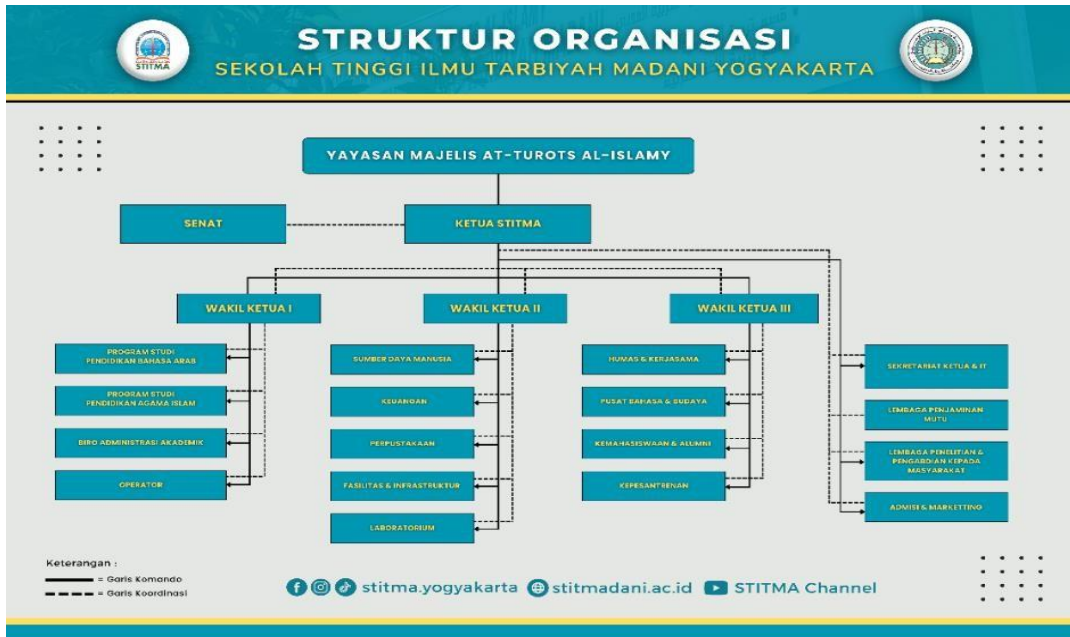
STRUKTUR ORGANISASI
SEKOLAH TINGGI ILMU TARBIYAH MADANI YOGYAKARTA

STITMA

YAYASAN MAJELIS AT-TUROTS AL-ISLAMY

SENAT

KETUA STITMA

WAKIL KETUA I

WAKIL KETUA II

WAKIL KETUA III

PROGRAM STUDI PENDIDIKAN BAHASA ARAB

PROGRAM STUDI PENDIDIKAN AGAMA ISLAM

BIRO ADMINISTRASI AKADEMIK

OPERATOR

SUMBER DAYA MANUSIA

KEUANGAN

PERPUSTAKAAN

FASILITAS & INFRASTRUKTUR

LABORATORIUM

HUMAS & KERJASAMA

PUSAT BAHASA & BUDAYA

KEMAHASISWAAN & ALUMNI

KEPESANTRENAN

SEKRETARIAT KETUA & IT

LEMBAGA PENJAMINAN MUTU

LEMBAGA PENELITIAN & PENGABDIAN KEPADA MASYARAKAT

ADMISI & MARKETTING

Keterangan :
= Garis Komando
= Garis Koordinasi

stitma.yogyakarta stitmadani.ac.id STITMA Channel